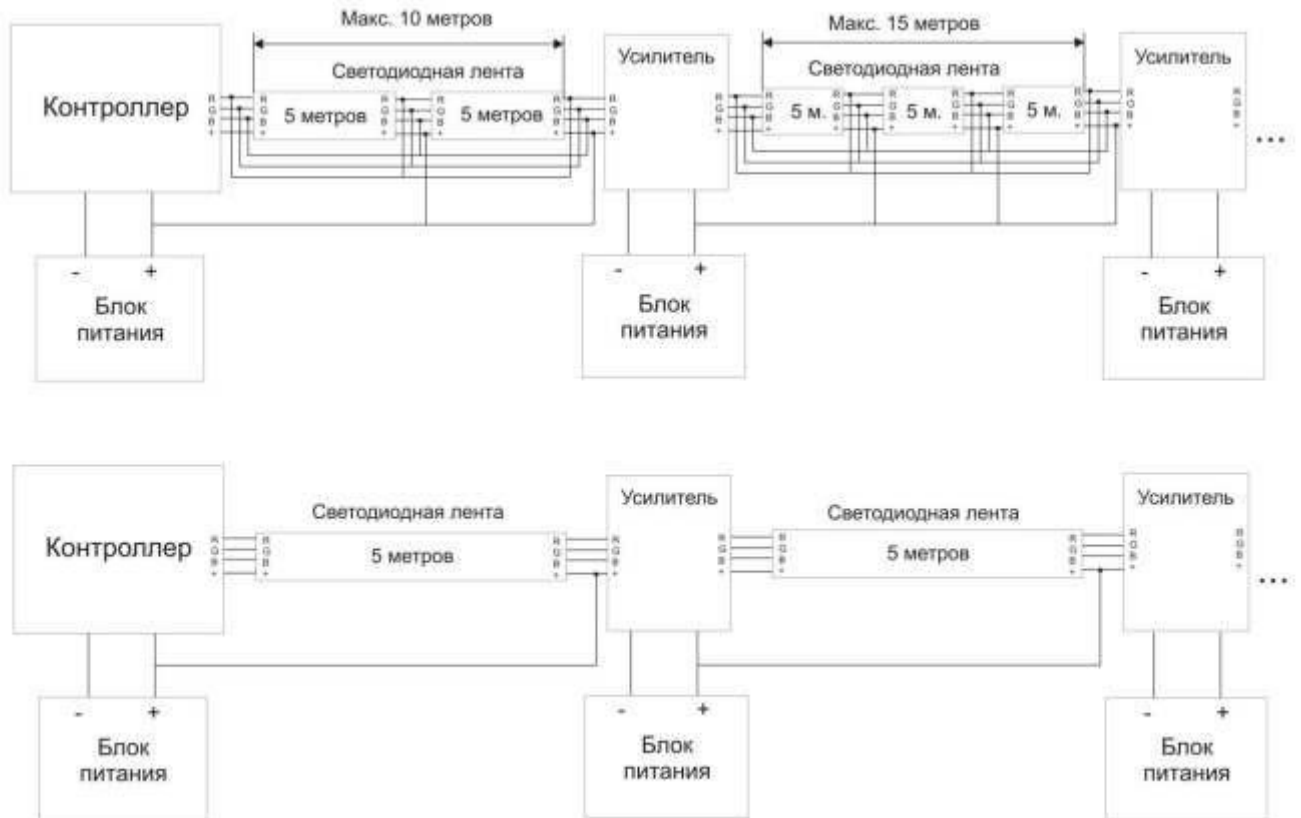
Макс. 10 метров

Макс. 15 метров

Контроллер

R G B +

Светодиодная лента

R G B +

5 метров

R G B +

R G B +

5 метров

R G B +

R G B +

Усилитель

R G B +

Светодиодная лента

R G B +

5 м.

R G B +

R G B +

5 м.

R G B +

R G B +

5 м.

R G B +

R G B +

Усилитель

R G B +

...

- +

Блок питания

- +

Блок питания

- +

Блок питания

Контроллер

R G B +

Светодиодная лента

R G B +

5 метров

R G B +

Усилитель

R G B +

Светодиодная лента

R G B +

5 метров

R G B +

Усилитель

R G B +

R G B +

...

- +

Блок питания

- +

Блок питания

- +

Блок питания